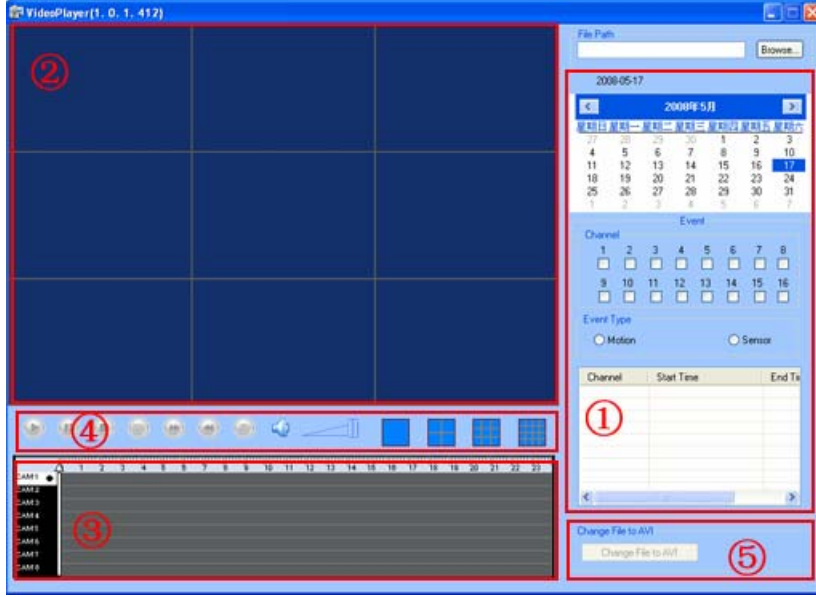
VideoPlayer(1. 0. 1. 412)

②

File Path

Browse...

2008-05-17

2008年5月

| 星期日 | 星期一 | 星期二 | 星期三 | 星期四 | 星期五 | 星期六 |
|---|---|---|---|---|---|---|
| 27 | 28 | 29 | 30 | 1 | 2 | 3 |
| 4 | 5 | 6 | 7 | 8 | 9 | 10 |
| 11 | 12 | 13 | 14 | 15 | 16 | 17 |
| 18 | 19 | 20 | 21 | 22 | 23 | 24 |
| 25 | 26 | 27 | 28 | 29 | 30 | 31 |
| 1 | 2 | 3 | 4 | 5 | 6 | 7 |

Event

Channel

1 2 3 4 5 6 7 8

9 10 11 12 13 14 15 16

Event Type

Motion

Sensor

| Channel | Start Time | End Ti |
|---|---|---|

①

④

0 1 2 3 4 5 6 7 8 9 10 11 12 13 14 15 16 17 18 19 20 21 22 23

CAM1
CAM2
CAM3
CAM4
CAM5
CAM6
CAM7
CAM8

③

Change File to AVI

Change File to AVI

⑤